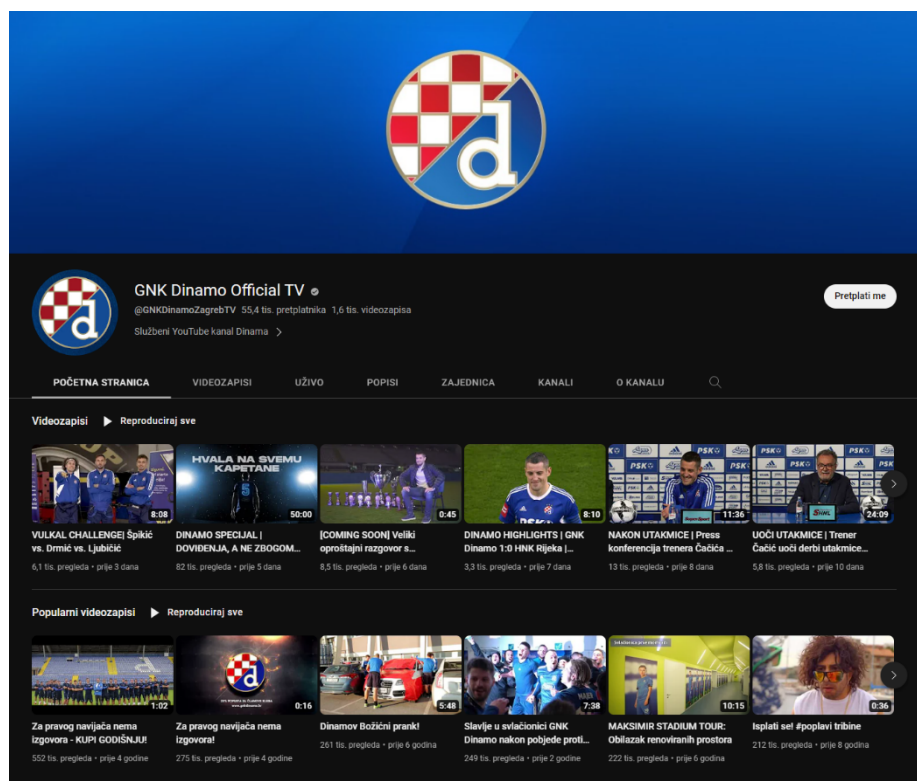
GNK Dinamo Official TV

@GNKDinamoZagrebTV 55,4 tis. pretplatnika 1,6 tis. videozapisa

Službeni YouTube kanal Dinama

Pretplati me

POČETNA STRANICA VIDEOZAPISI UŽIVO POPISI ZAJEDNICA KANALI O KANALU

Videozapisi Reproduciraj sve

8:08
VULKAL CHALLENGE| Špikić vs. Drmić vs. Ljubičić
6,1 tis. pregleda • prije 3 dana

HVALA NA SVEMU KAPETANE
50:00
DINAMO SPECIJAL | DOVIĐENJA, A NE ZBOGOM...
82 tis. pregleda • prije 5 dana

0:45
[COMING SOON] Veliki oproštajni razgovor s...
8,5 tis. pregleda • prije 6 dana

8:10
DINAMO HIGHLIGHTS | GNK Dinamo 1:0 HNK Rijeka |...
3,3 tis. pregleda • prije 7 dana

11:36
NAKON UTAKMICE | Press konferencija trenera Čačića ...
13 tis. pregleda • prije 8 dana

24:09
UOČI UTAKMICE | Trener Čačić uoči derbi utakmice...
5,8 tis. pregleda • prije 10 dana

Popularni videozapisi Reproduciraj sve

1:02
Za pravog navijača nema izgovora - KUPI GODIŠNJU!
552 tis. pregleda • prije 4 godine

0:16
Za pravog navijača nema izgovora!
275 tis. pregleda • prije 4 godine

5:48
Dinamov Božićni prank!
261 tis. pregleda • prije 6 godina

7:38
Slavlje u svlačionici GNK Dinamo nakon pobjede proti...
249 tis. pregleda • prije 2 godine

10:15
MAKSIMIR STADIUM TOUR: Obilazak renoviranih prostora
222 tis. pregleda • prije 6 godina

0:36
Isplati se! #poplavi tribine
212 tis. pregleda • prije 8 godina